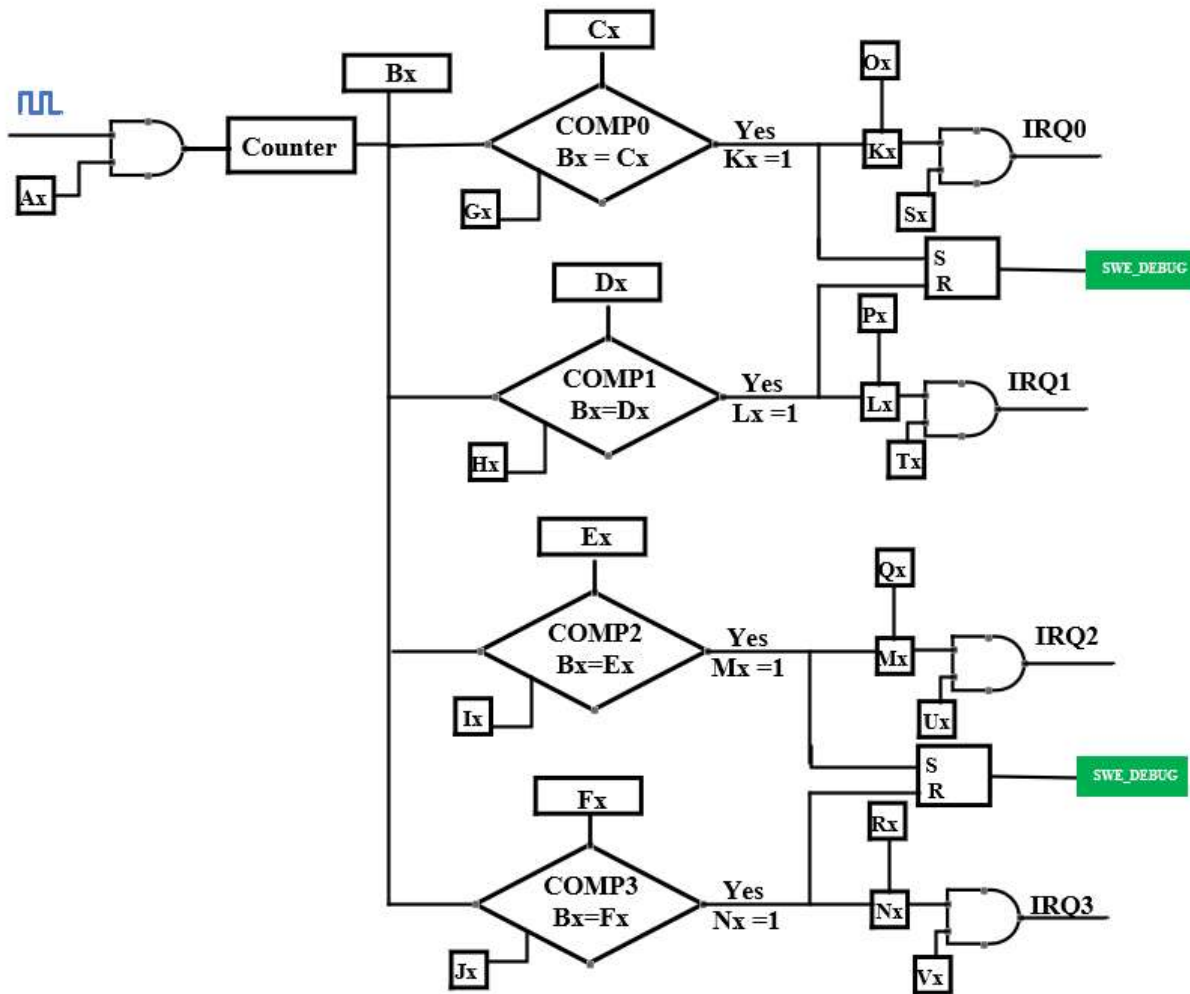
Cx
Bx
Ox
Ax
Counter
COMP0
Bx = Cx
Yes
Kx =1
Kx
IRQ0
Gx
Sx
S
R
SWE_DEBUG
Dx
Px
COMP1
Bx=Dx
Yes
Lx =1
Lx
IRQ1
Hx
Tx
Ex
Qx
COMP2
Bx=Ex
Yes
Mx =1
Mx
IRQ2
Ix
Ux
S
R
SWE_DEBUG
Fx
Rx
COMP3
Bx=Fx
Yes
Nx =1
Nx
IRQ3
Jx
Vx